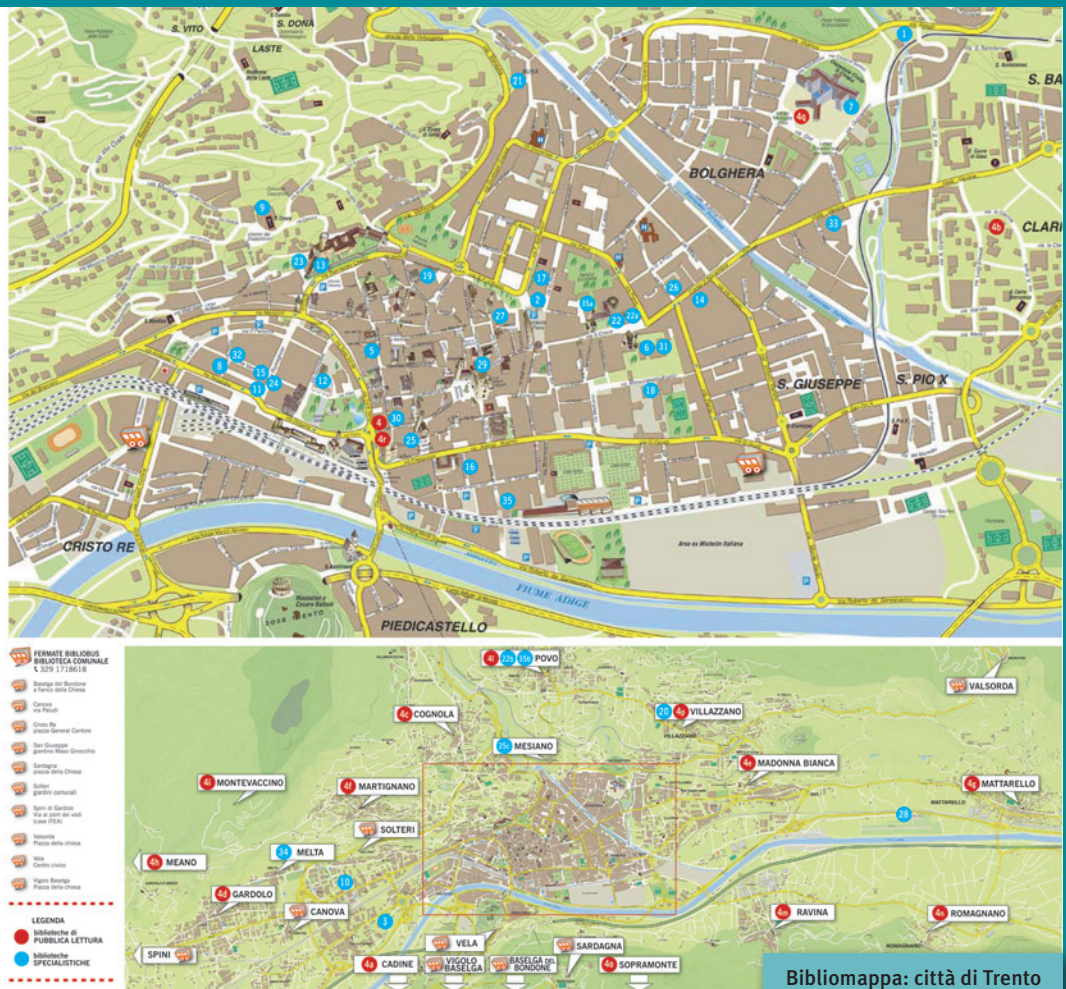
S. VITO
S. DONÀ
LASTE
S. BA
BOLGHERA
CLARI
S. GIUSEPPE
S. PIO X
CRISTO RE
FIUME ADIGE
PIEDICASTELLO
1 7 4g 21 9 33 4b 23 13 19 17 2 35a 22 22a 26 14 27 6 31 5 29 8 32 15 24 11 12 18 30 4 4r 25 16 35

FERMATE BIBLIOBUS BIBLIOTECA COMUNALE 329 1718618
Baselga del Bondone a fianco della Chiesa
Canova via Paludi
Cristo Re piazza General Cantore
San Giuseppe giardino Mayo Ginocchio
Sardagna piazza della Chiesa
Solteri giardini comunali
Spini di Gardolo Via al ponti dei vodi (casa ITEA)
Valsorda Piazza della chiesa
Vela Centro civico
Vigolo Baselga Piazza della chiesa

LEGENDA
biblioteche di PUBBLICA LETTURA
biblioteche SPECIALISTICHE

4l 22b 35b POVO
VALSORDA
4c COGNOLA
20 4p VILLAZZANO
35c MESIANO
4i MONTEVACCINO
4f MARTIGNANO
4e MADONNA BIANCA
4g MATTARELLO
28
SOLTERI
34 MELTA
4h MEANO
10
4d GARDOLO
CANOVA
3
SPINI
VELA
4a CADINE
VIGOLO BASELGA
BASELGA DEL BONDONE
SARDAGNA
4o SOPRAMONTE
4m RAVINA
4n ROMAGNANO

Bibliomappa: città di Trento